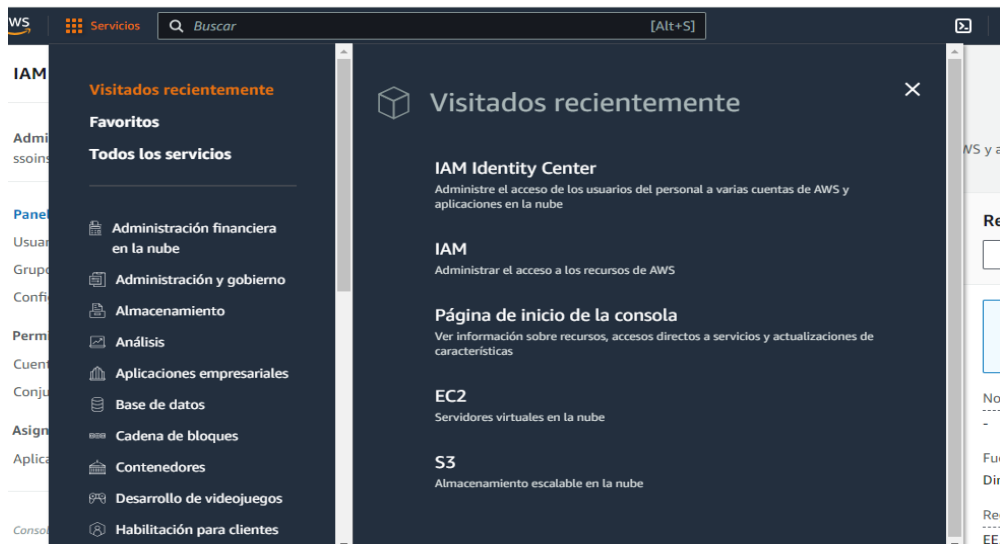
ws Servicios Buscar [Alt+S]

IAM

Admi
ssoins

Panel
Usuar
Grupo
Confi

Perm
Cuent
Conju

Asign
Aplica

Conso

Visitados recientemente
Favoritos
Todos los servicios

Administración financiera en la nube
Administración y gobierno
Almacenamiento
Análisis
Aplicaciones empresariales
Base de datos
Cadena de bloques
Contenedores
Desarrollo de videojuegos
Habilitación para clientes

Visitados recientemente

IAM Identity Center
Administre el acceso de los usuarios del personal a varias cuentas de AWS y aplicaciones en la nube

IAM
Administrar el acceso a los recursos de AWS

Página de inicio de la consola
Ver información sobre recursos, accesos directos a servicios y actualizaciones de características

EC2
Servidores virtuales en la nube

S3
Almacenamiento escalable en la nube

WS y a

Re

No
-

Fu
Di

Re
EE